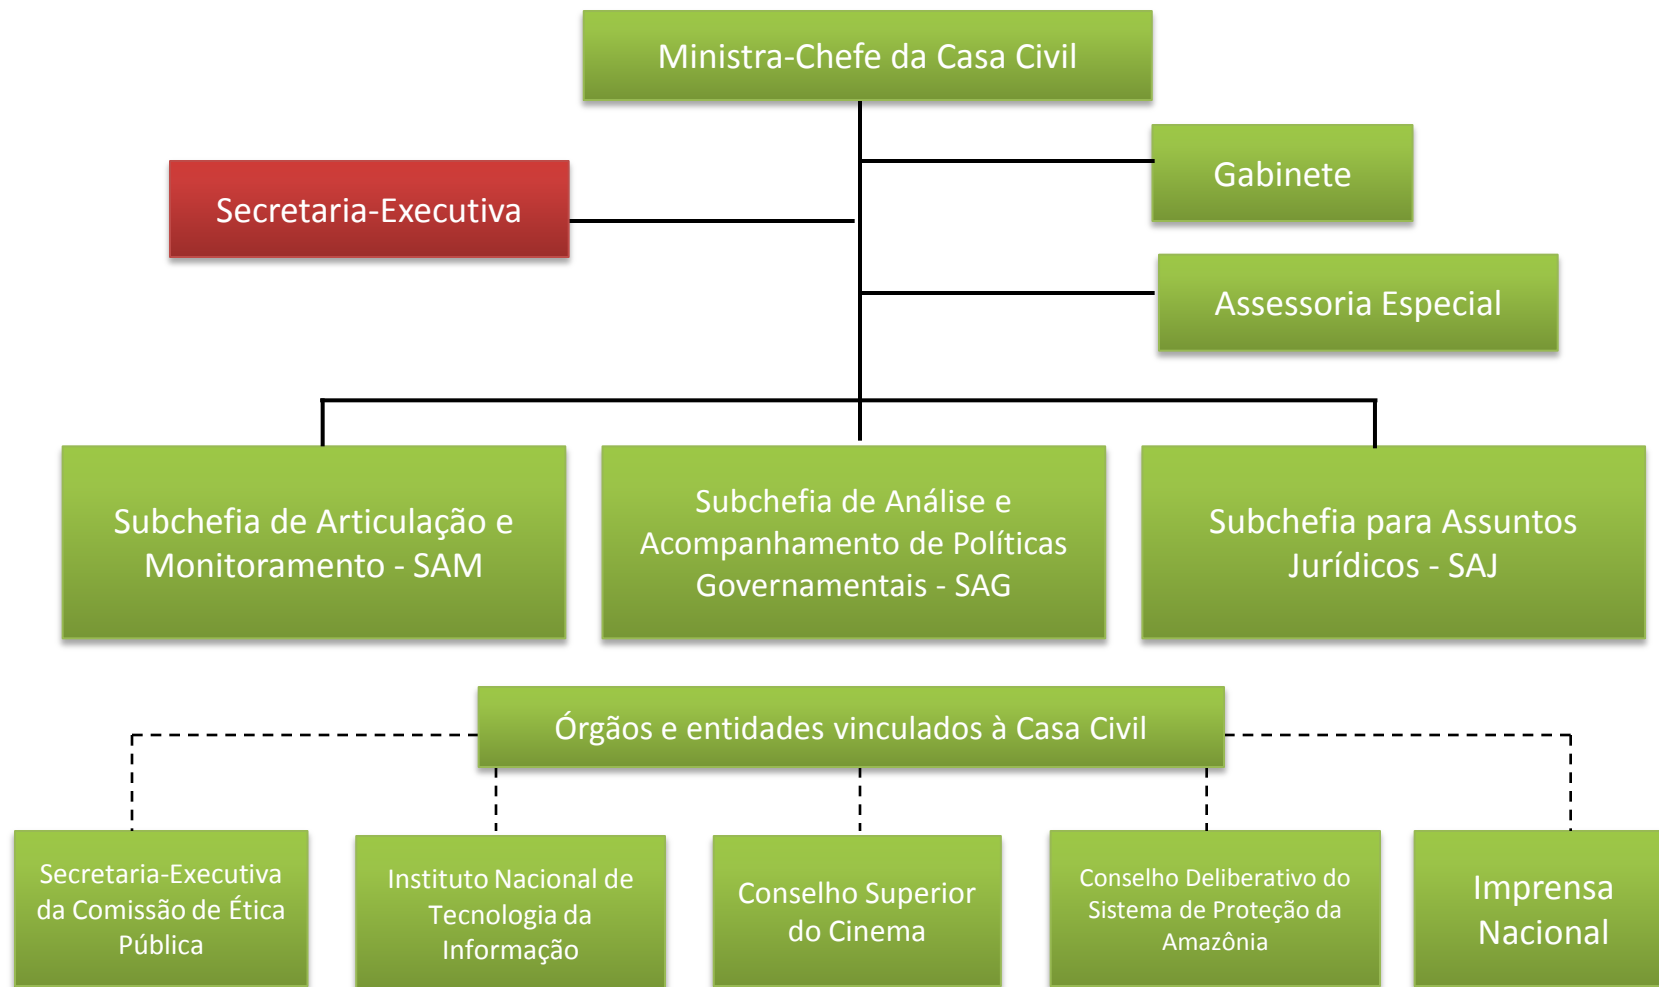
Ministra-Chefe da Casa Civil

Secretaria-Executiva

Gabinete

Assessoria Especial

Subchefia de Articulação e Monitoramento - SAM

Subchefia de Análise e Acompanhamento de Políticas Governamentais - SAG

Subchefia para Assuntos Jurídicos - SAJ

Órgãos e entidades vinculados à Casa Civil

Secretaria-Executiva da Comissão de Ética Pública

Instituto Nacional de Tecnologia da Informação

Conselho Superior do Cinema

Conselho Deliberativo do Sistema de Proteção da Amazônia

Imprensa Nacional